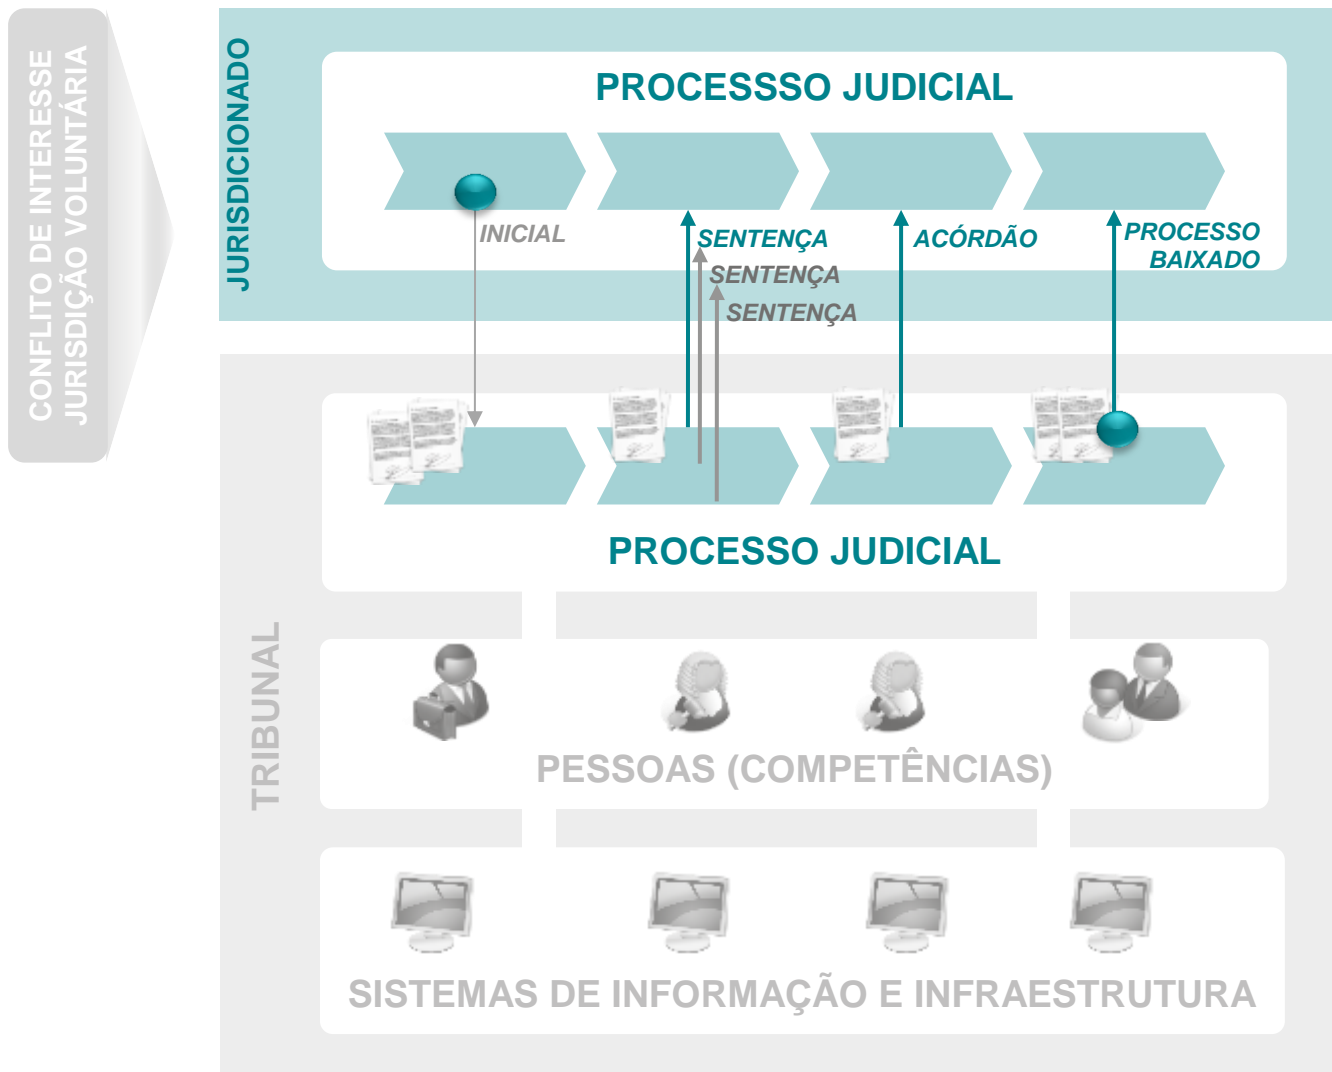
CONFLITO DE INTERESSE
JURISDIÇÃO VOLUNTÁRIA

JURISDICIONADO

PROCESSSO JUDICIAL

INICIAL

SENTENÇA
SENTENÇA
SENTENÇA

ACÓRDÃO

PROCESSO BAIXADO

PROCESSO JUDICIAL

TRIBUNAL

PESSOAS (COMPETÊNCIAS)

SISTEMAS DE INFORMAÇÃO E INFRAESTRUTURA